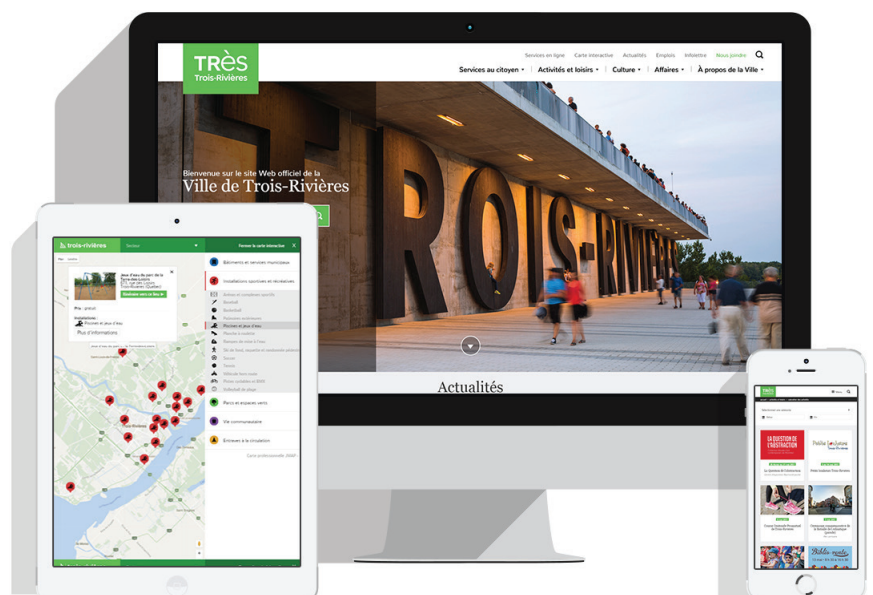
TRèS
Trois-Rivières

Services en ligne Carte interactive Actualités Emplois Infolettre Nous joindre

Services au citoyen ▾ Activités et loisirs ▾ Culture ▾ Affaires ▾ À propos de la Ville ▾

Bienvenue sur le site Web officiel de la
Ville de Trois-Rivières

TROIS-RIVIÈRES

Actualités

trois-rivières Secteur Fermer la carte interactive X

Bâtiments et services municipaux
Installations sportives et récréatives
Parcs et espaces verts
Vie communautaire
Entraves à la circulation

Jeux d'eau du parc de la Terrasse-Turcotte
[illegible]
Itinéraire vers ce lieu
Prix : gratuit
Installations :
Piscines et jeux d'eau
Plus d'informations

Piscines et jeux d'eau
Basketball
Tennis
Soccer

LA QUESTION DE L'ABSTRACTION
Petites Laveuses
Vieille-rivière